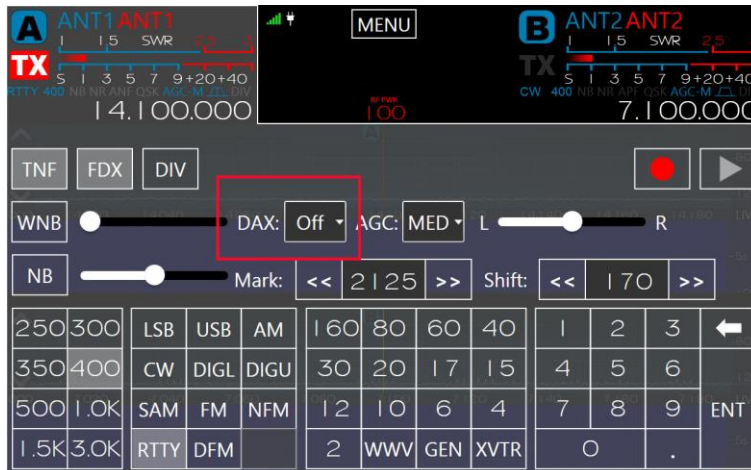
A ANT1 ANT1
1 1.5 SWR 2.5 3
TX
S 1 3 5 7 9 +20 +40
RTTY 400 NB NR ANF QSK AGC-M DIV
14.100.000

MENU
RF PWR
100

B ANT2 ANT2
1 1.5 SWR 2.5
TX
S 1 3 5 7 9 +20 +40
CW 400 NB NR APF QSK AGC-M
7.100.000

TNF FDX DIV

WNB DAX: Off AGC: MED L R

NB Mark: << 2125 >> Shift: << 170 >>

| 250 | 300 | LSB | USB | AM | 160 | 80 | 60 | 40 | 1 | 2 | 3 | ⬅ |
|---|---|---|---|---|---|---|---|---|---|---|---|---|
| 350 | 400 | CW | DIGL | DIGU | 30 | 20 | 17 | 15 | 4 | 5 | 6 | |
| 500 | 1.0K | SAM | FM | NFM | 12 | 10 | 6 | 4 | 7 | 8 | 9 | ENT |
| 1.5K | 3.0K | RTTY | DFM | | 2 | WWV | GEN | XVTR | 0 | | . | |